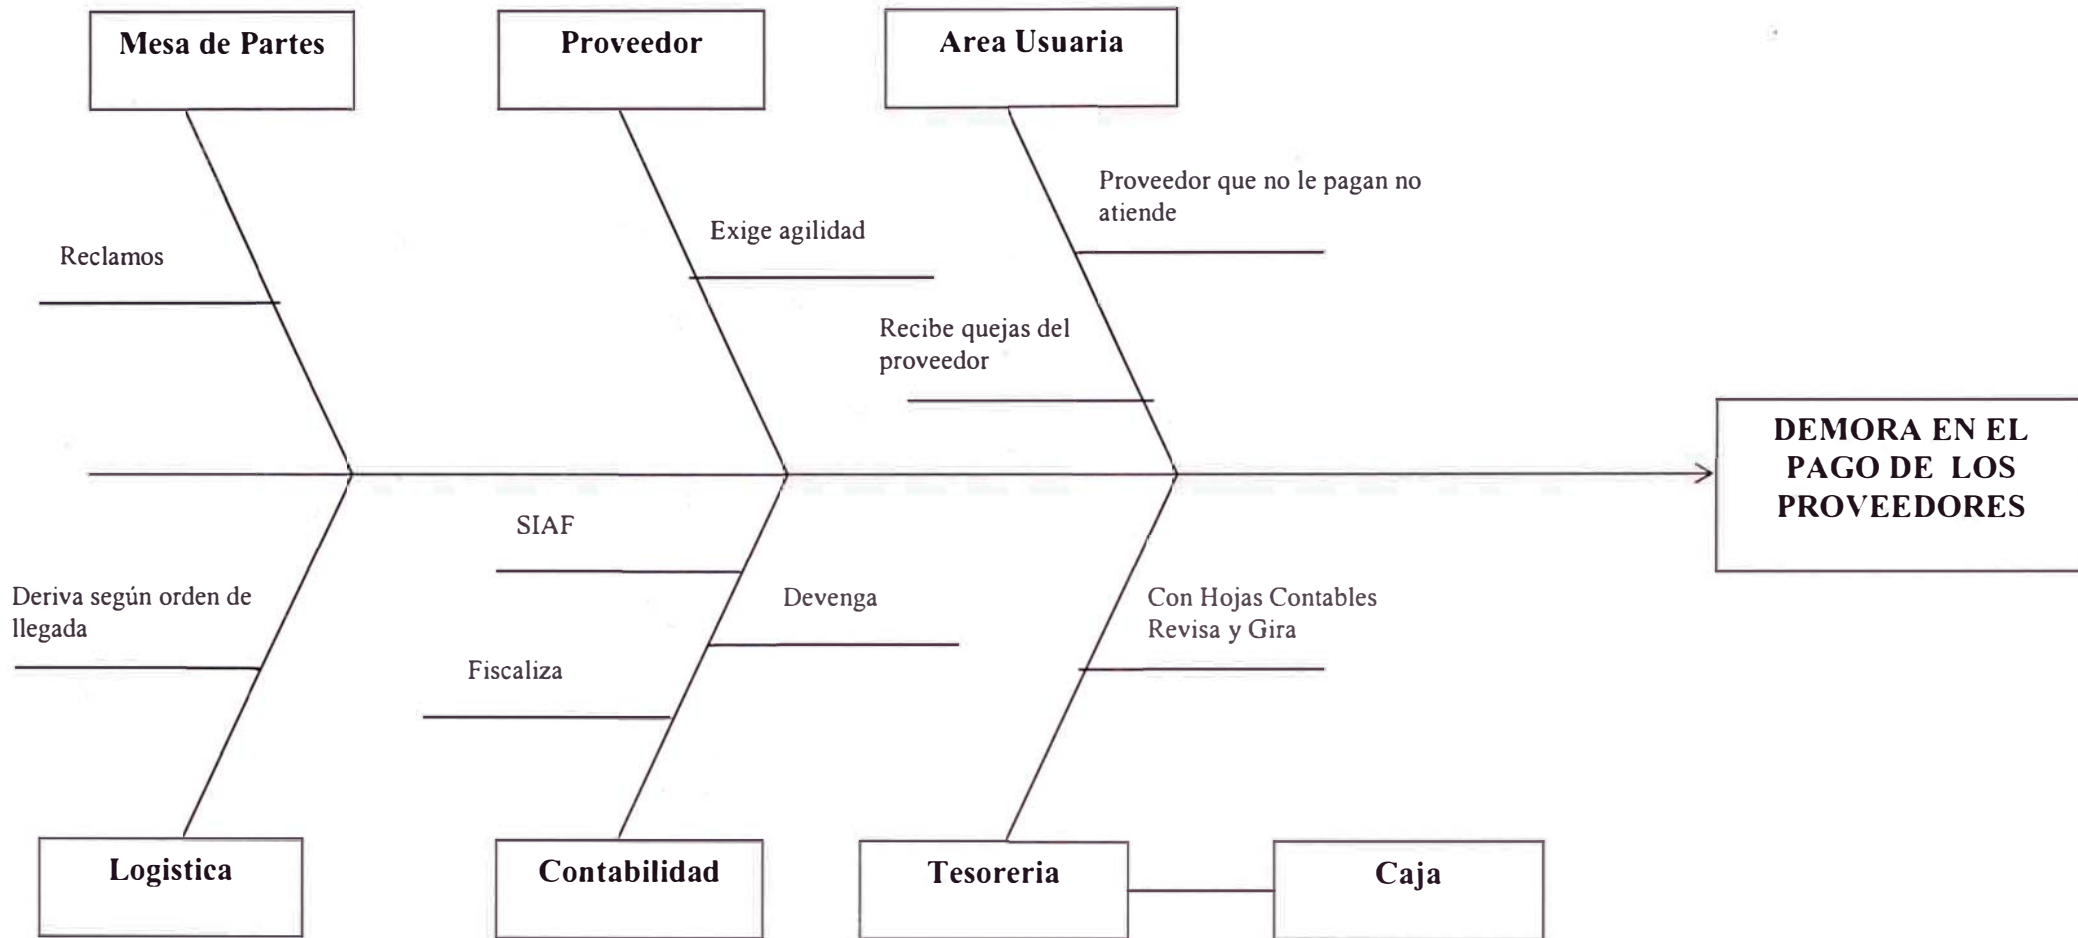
Mesa de Partes

Proveedor

Area Usuaria

Proveedor que no le pagan no atiende

Exige agilidad

Reclamos

Recibe quejas del proveedor

DEMORA EN EL PAGO DE LOS PROVEEDORES

SIAF

Deriva según orden de llegada

Devenga

Con Hojas Contables Revisa y Gira

Fiscaliza

Logistica

Contabilidad

Tesoreria

Caja